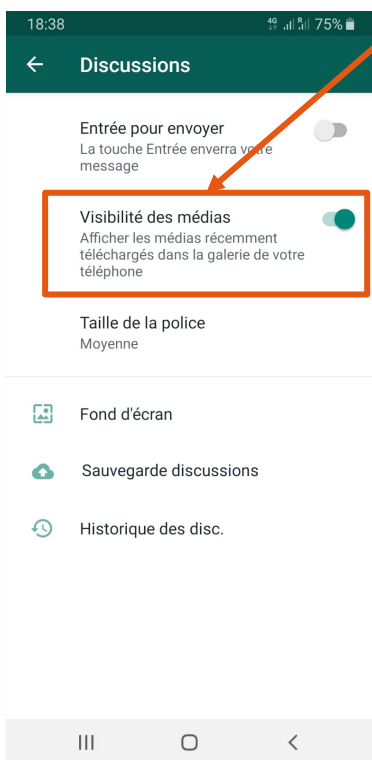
18:38 4G R 75%

Discussions

Entrée pour envoyer
La touche Entrée enverra votre message

Visibilité des médias
Afficher les médias récemment téléchargés dans la galerie de votre téléphone

Taille de la police
Moyenne

Fond d'écran

Sauvegarde discussions

Historique des disc.